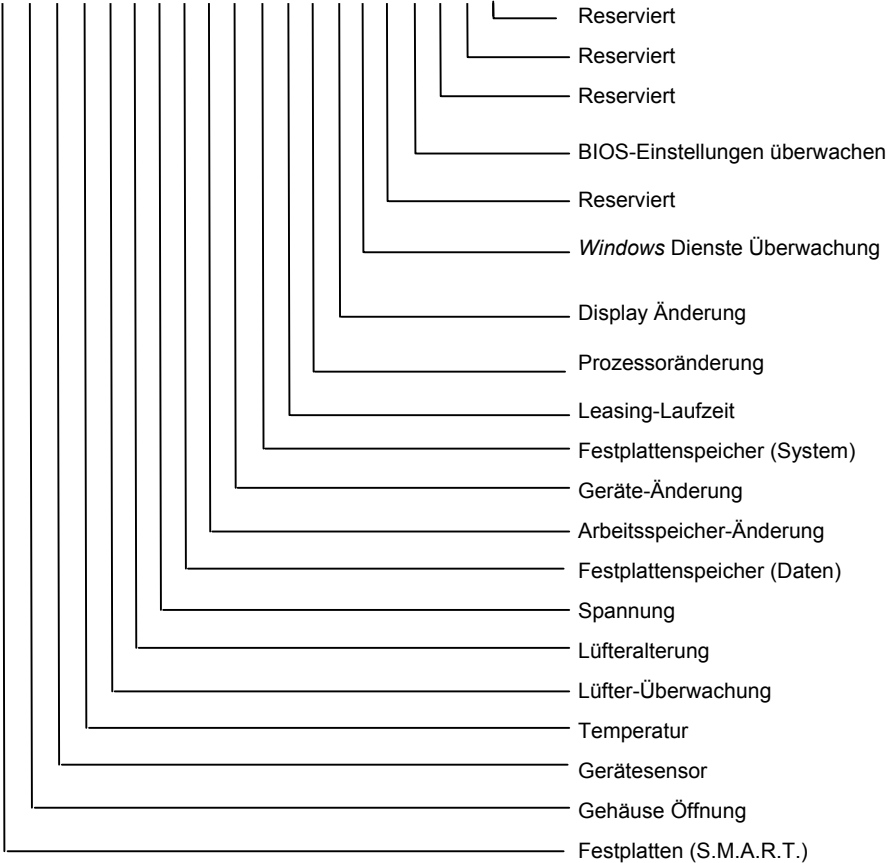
Reserviert

Reserviert

Reserviert

BIOS-Einstellungen überwachen

Reserviert

*Windows* Dienste Überwachung

Display Änderung

Prozessoränderung

Leasing-Laufzeit

Festplattenspeicher (System)

Geräte-Änderung

Arbeitsspeicher-Änderung

Festplattenspeicher (Daten)

Spannung

Lüfteralterung

Lüfter-Überwachung

Temperatur

Gerätesensor

Gehäuse Öffnung

Festplatten (S.M.A.R.T.)